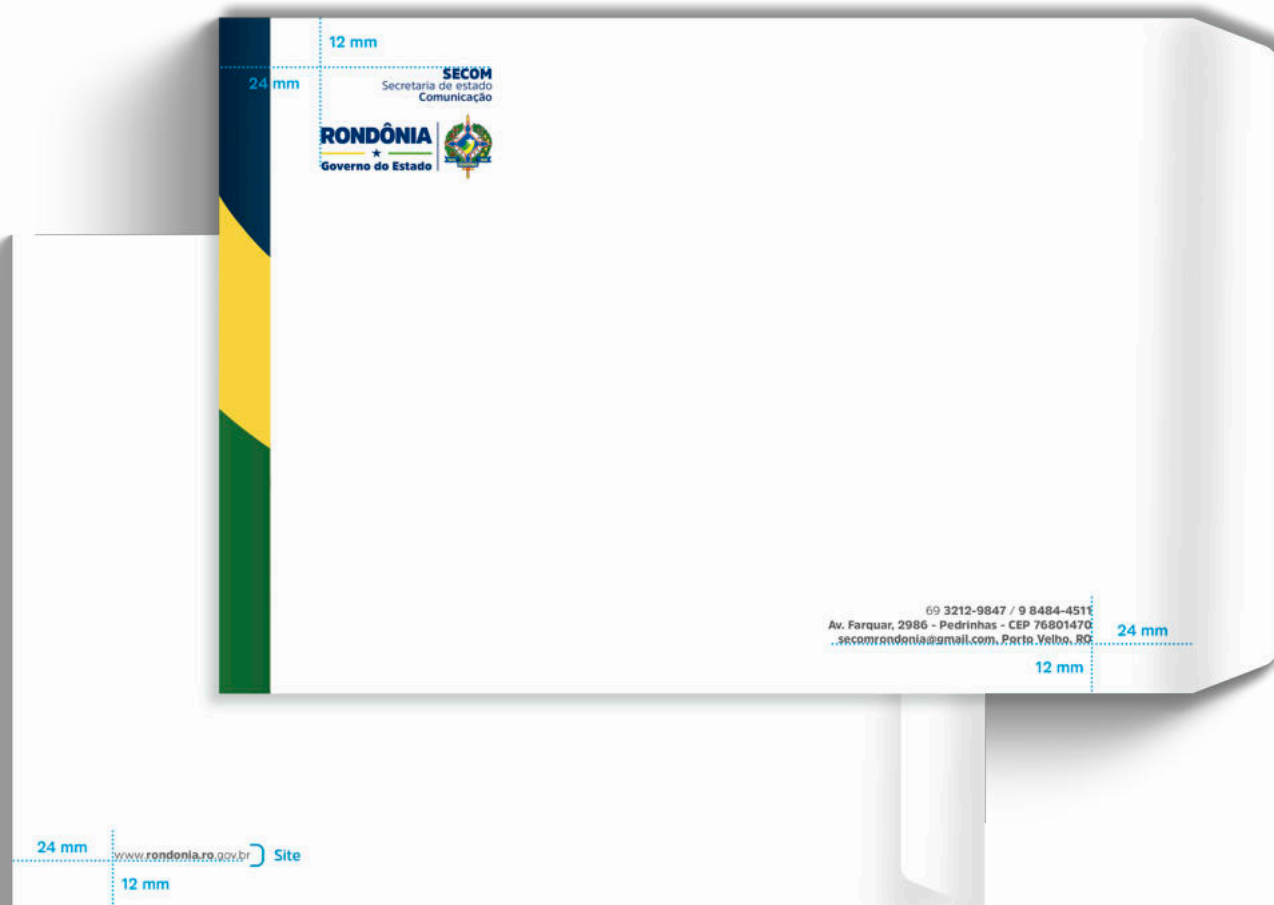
12 mm

24 mm

SECOM
Secretaria de estado
Comunicação

RONDÔNIA
Governo do Estado

69 3212-9847 / 9 8484-4511
Av. Farquar, 2986 - Pedrinhas - CEP 76801470
secomrondonia@gmail.com, Porto Velho, RO

24 mm

12 mm

24 mm

www.rondonia.ro.gov.br Site

12 mm